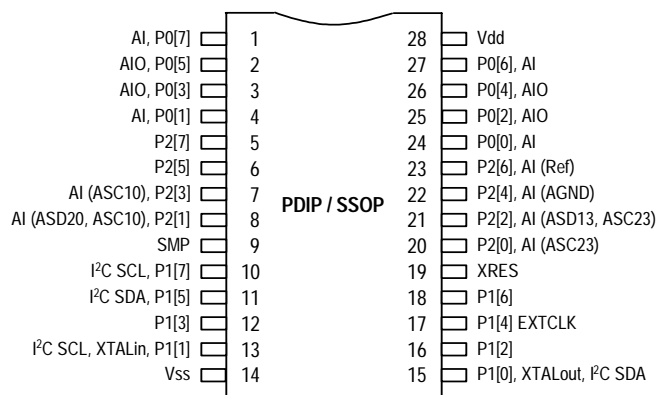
AI, P0[7] 1
AIO, P0[5] 2
AIO, P0[3] 3
AI, P0[1] 4
P2[7] 5
P2[5] 6
AI (ASC10), P2[3] 7
AI (ASD20, ASC10), P2[1] 8
SMP 9
I$^2$C SCL, P1[7] 10
I$^2$C SDA, P1[5] 11
P1[3] 12
I$^2$C SCL, XTALin, P1[1] 13
Vss 14

PDIP / SSOP

28 Vdd
27 P0[6], AI
26 P0[4], AIO
25 P0[2], AIO
24 P0[0], AI
23 P2[6], AI (Ref)
22 P2[4], AI (AGND)
21 P2[2], AI (ASD13, ASC23)
20 P2[0], AI (ASC23)
19 XRES
18 P1[6]
17 P1[4] EXTCLK
16 P1[2]
15 P1[0], XTALout, I$^2$C SDA